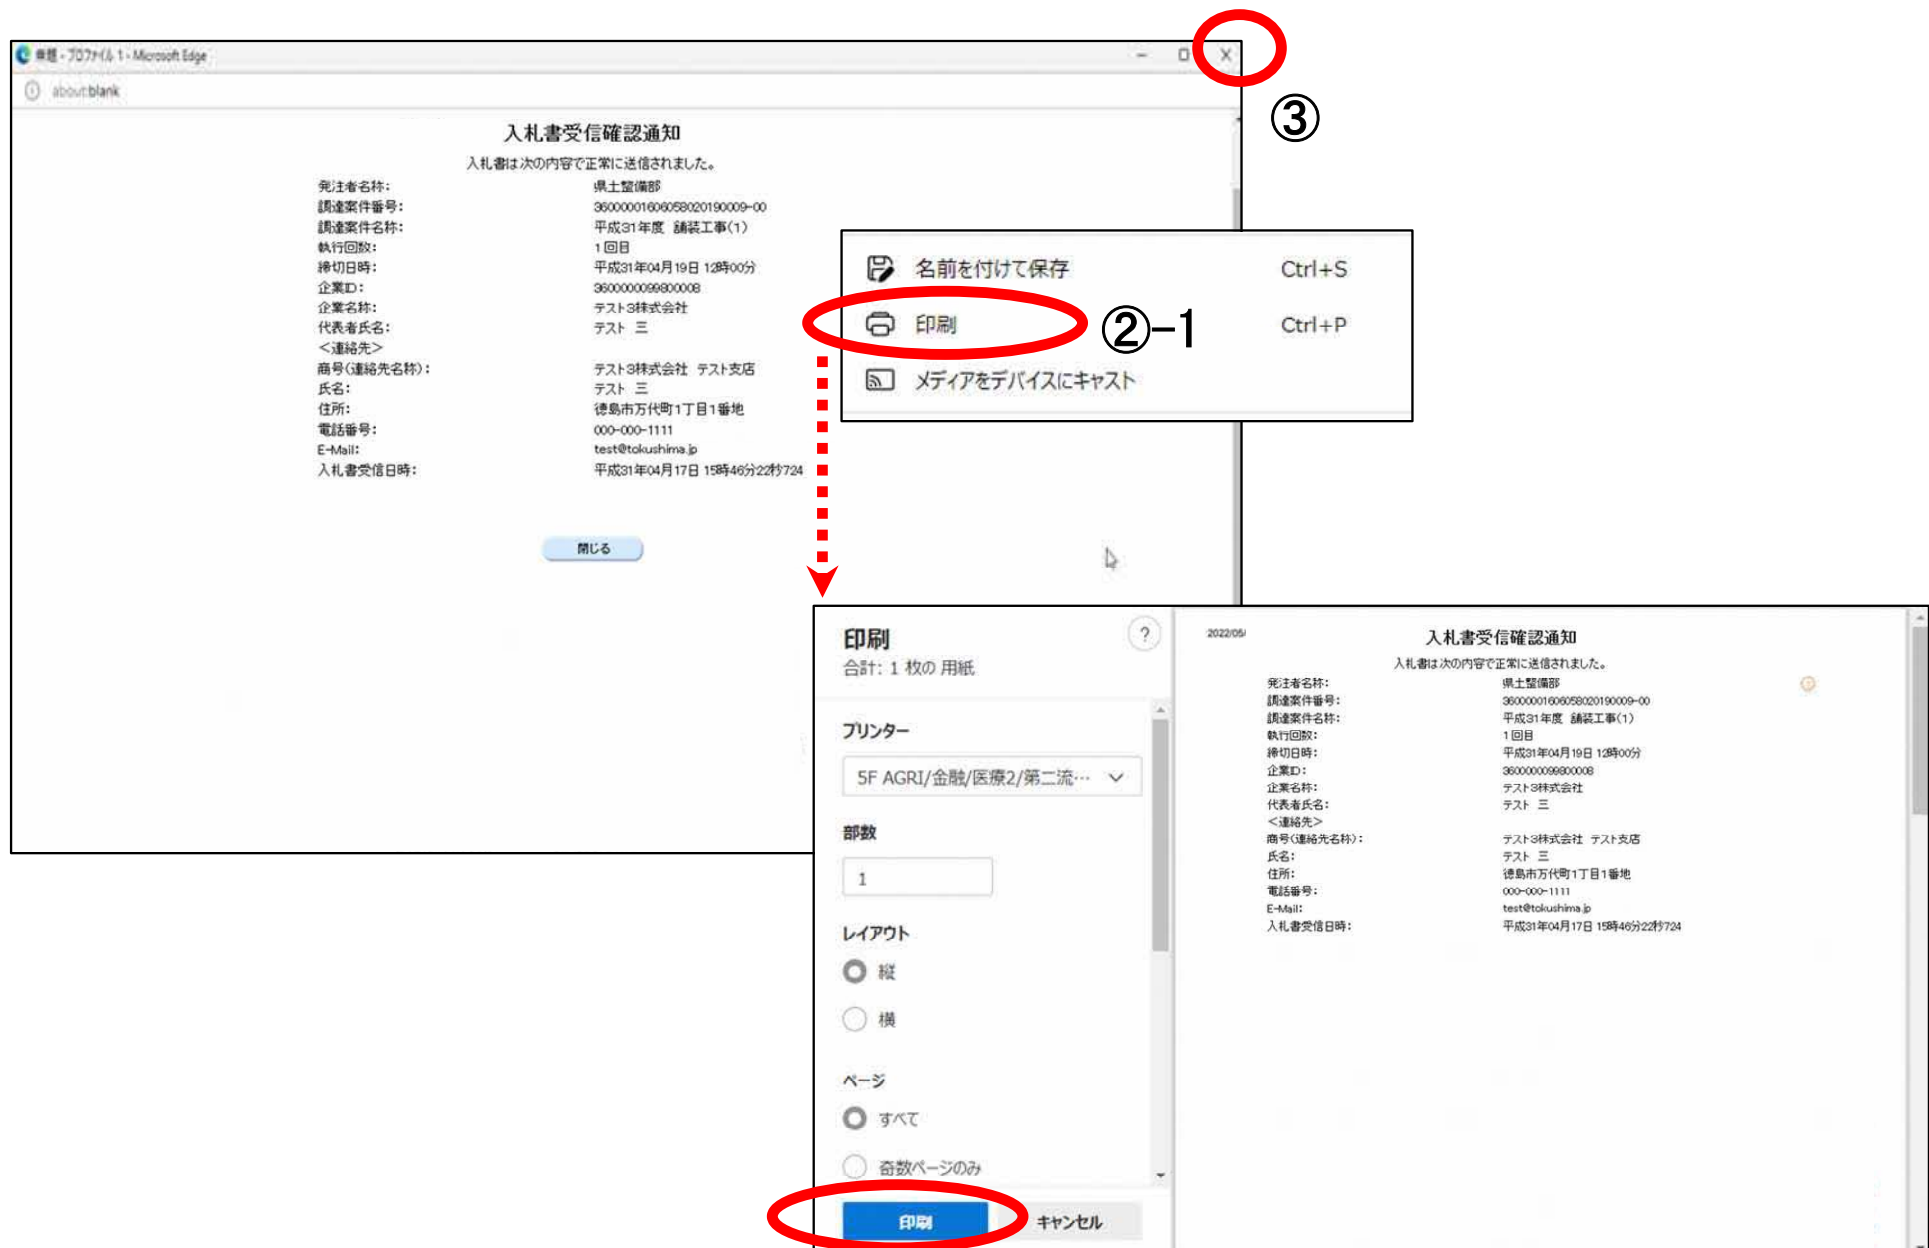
無題 - プロファイル 1 - Microsoft Edge

about:blank

③

入札書受信確認通知

入札書は次の内容で正常に送信されました。

| | |
|---|---|
| 発注者名称: | 県土整備部 |
| 調達案件番号: | 3600000160605802019000​9-00 |
| 調達案件名称: | 平成31年度 舗装工事(1) |
| 執行回数: | 1回目 |
| 締切日時: | 平成31年04月19日 12時00分 |
| 企業ID: | 3600000099800008 |
| 企業名称: | テスト3株式会社 |
| 代表者氏名: | テスト 三 |
| <連絡先> | |
| 商号(連絡先名称): | テスト3株式会社 テスト支店 |
| 氏名: | テスト 三 |
| 住所: | 徳島市万代町1丁目1番地 |
| 電話番号: | 000-000-1111 |
| E-Mail: | test@tokushima.jp |
| 入札書受信日時: | 平成31年04月17日 15時46分22秒724 |

閉じる

名前を付けて保存 Ctrl+S

印刷 ②−1 Ctrl+P

メディアをデバイスにキャスト

印刷

合計: 1 枚の 用紙

プリンター

5F AGRI/金融/医療2/第二流…

部数

1

レイアウト

縦

横

ページ

すべて

奇数ページのみ

印刷

キャンセル

2022/05/

入札書受信確認通知

入札書は次の内容で正常に送信されました。

| | |
|---|---|
| 発注者名称: | 県土整備部 |
| 調達案件番号: | 3600000160605802019000​9-00 |
| 調達案件名称: | 平成31年度 舗装工事(1) |
| 執行回数: | 1回目 |
| 締切日時: | 平成31年04月19日 12時00分 |
| 企業ID: | 3600000099800008 |
| 企業名称: | テスト3株式会社 |
| 代表者氏名: | テスト 三 |
| <連絡先> | |
| 商号(連絡先名称): | テスト3株式会社 テスト支店 |
| 氏名: | テスト 三 |
| 住所: | 徳島市万代町1丁目1番地 |
| 電話番号: | 000-000-1111 |
| E-Mail: | test@tokushima.jp |
| 入札書受信日時: | 平成31年04月17日 15時46分22秒724 |